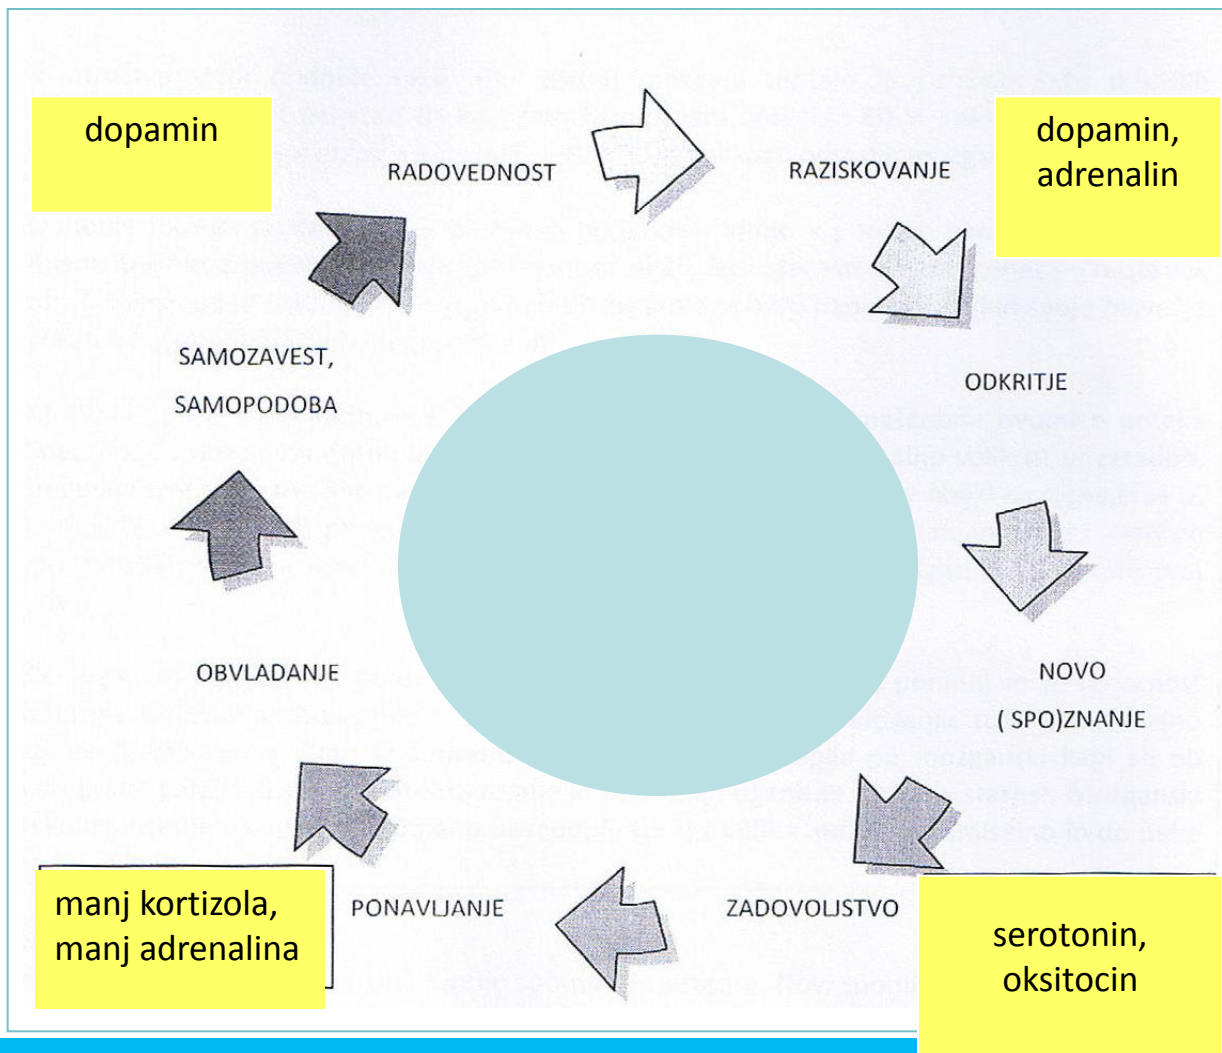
dopamin

RADOVEDNOST

RAZISKOVANJE

dopamin, adrenalin

ODKRITJE

NOVO (SPO)ZNANJE

ZADOVOLJSTVO

serotonin, oksitocin

PONAVLJANJE

manj kortizola, manj adrenalina

OBVLADANJE

SAMOZAVEST, SAMOPODOBA